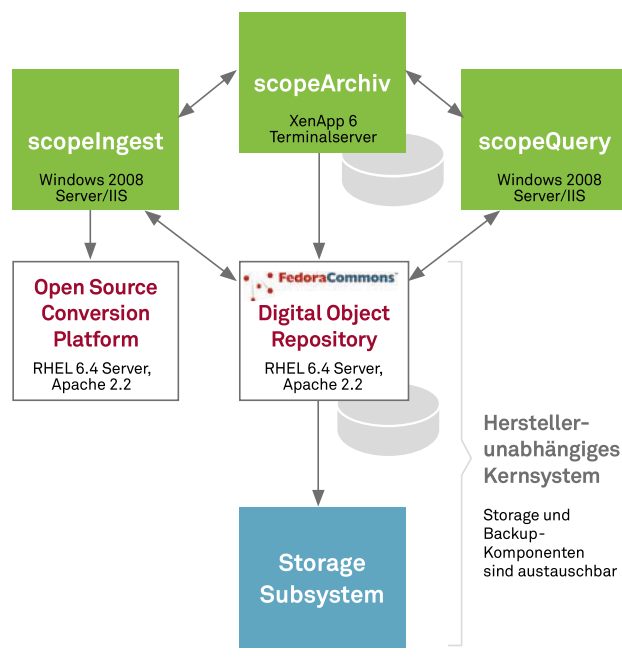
scopeArchiv

XenApp 6
Terminalserver

scopeIngest

Windows 2008
Server/IIS

scopeQuery

Windows 2008
Server/IIS

Open Source Conversion Platform

RHEL 6.4 Server, Apache 2.2

FedoraCommons

Digital Object Repository

RHEL 6.4 Server, Apache 2.2

Storage Subsystem

Hersteller-unabhängiges Kernsystem

Storage und Backup-Komponenten sind austauschbar